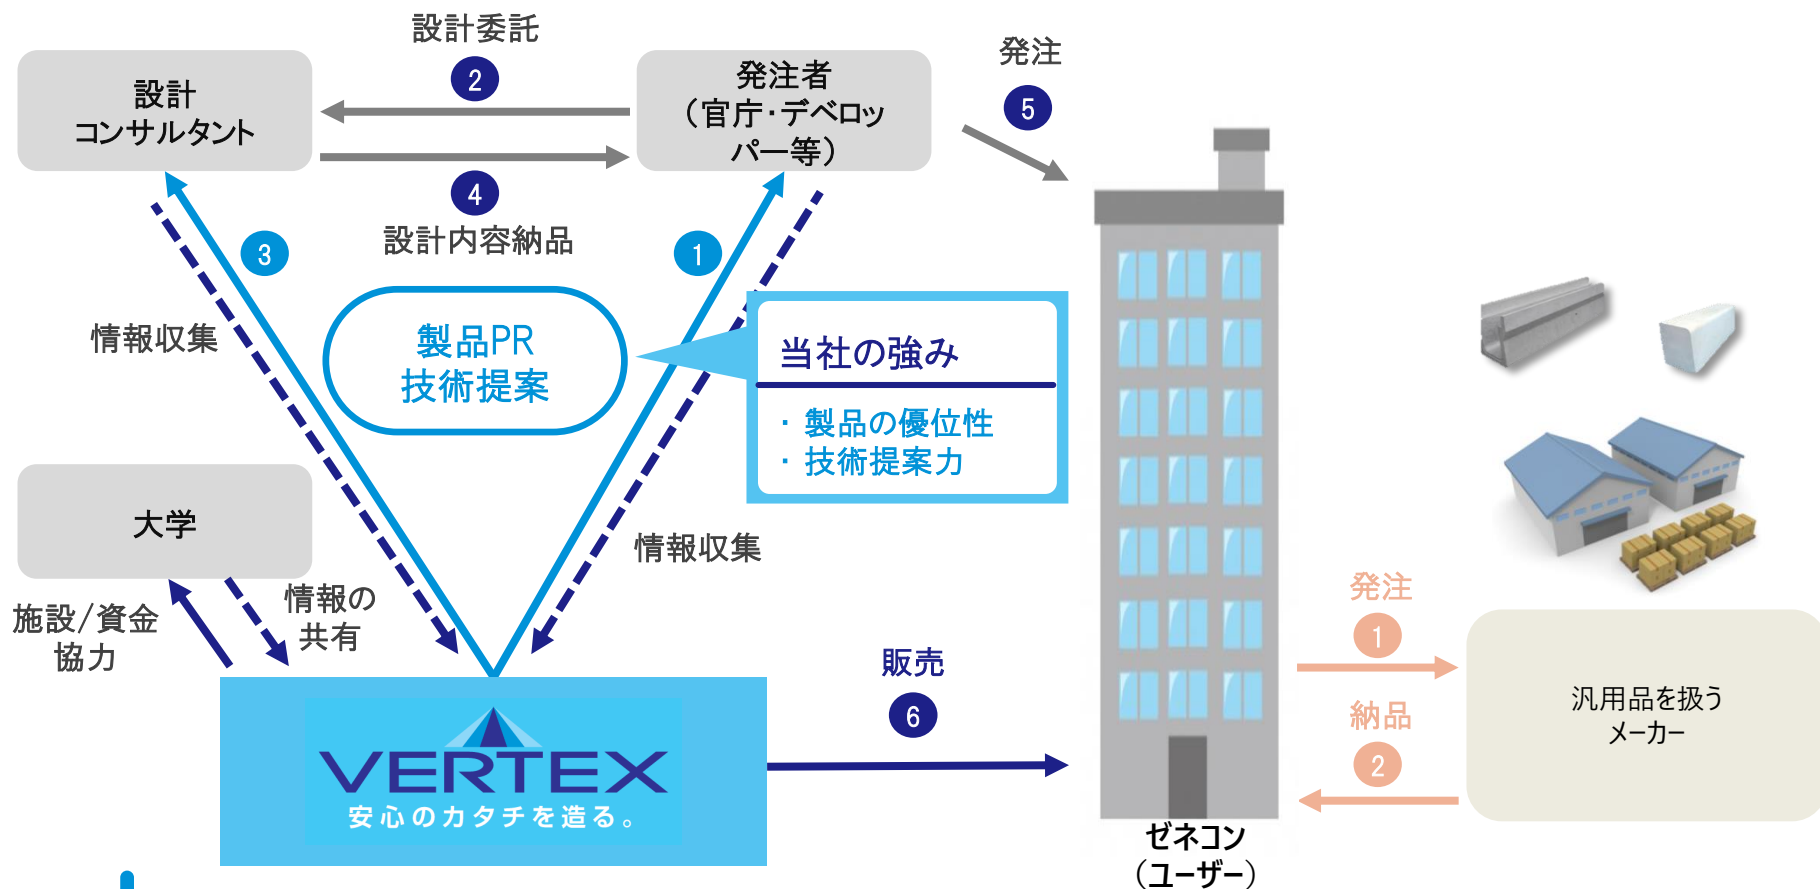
設計
コンサルタント

設計委託

2

4

設計内容納品

発注者
（官庁·デベロッパー等）

発注

5

3

情報収集

1

製品PR
技術提案

当社の強み

・製品の優位性
・技術提案力

情報収集

大学

施設/資金
協力

情報の
共有

VERTEX
安心のカタチを造る。

販売

6

ゼネコン
（ユーザー）

発注

1

納品

2

汎用品を扱う
メーカー